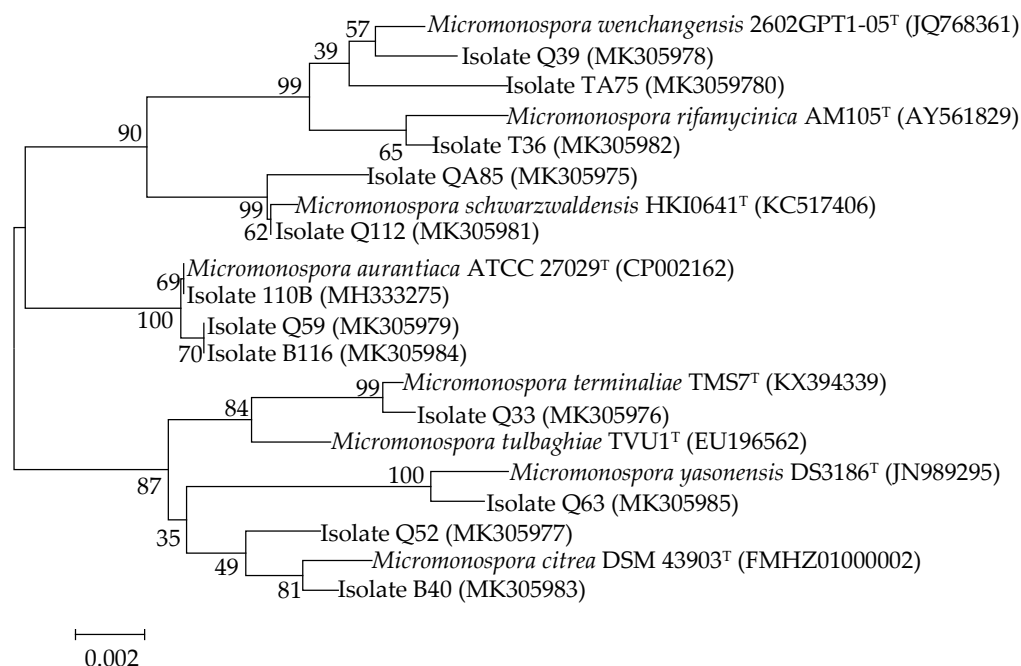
57 *Micromonospora wenchangensis* 2602GPT1-05$^T$ (JQ768361)
39 Isolate Q39 (MK305978)
99 Isolate TA75 (MK3059780)
*Micromonospora rifamycinica* AM105$^T$ (AY561829)
90
65 Isolate T36 (MK305982)
Isolate QA85 (MK305975)
99 *Micromonospora schwarzwaldensis* HKI0641$^T$ (KC517406)
62 Isolate Q112 (MK305981)
69 *Micromonospora aurantiaca* ATCC 27029$^T$ (CP002162)
Isolate 110B (MH333275)
100 Isolate Q59 (MK305979)
70 Isolate B116 (MK305984)
99 *Micromonospora terminaliae* TMS7$^T$ (KX394339)
84 Isolate Q33 (MK305976)
*Micromonospora tulbaghiae* TVU1$^T$ (EU196562)
100 *Micromonospora yasonensis* DS3186$^T$ (JN989295)
87 Isolate Q63 (MK305985)
35 Isolate Q52 (MK305977)
49 *Micromonospora citrea* DSM 43903$^T$ (FMHZ01000002)
81 Isolate B40 (MK305983)
0.002